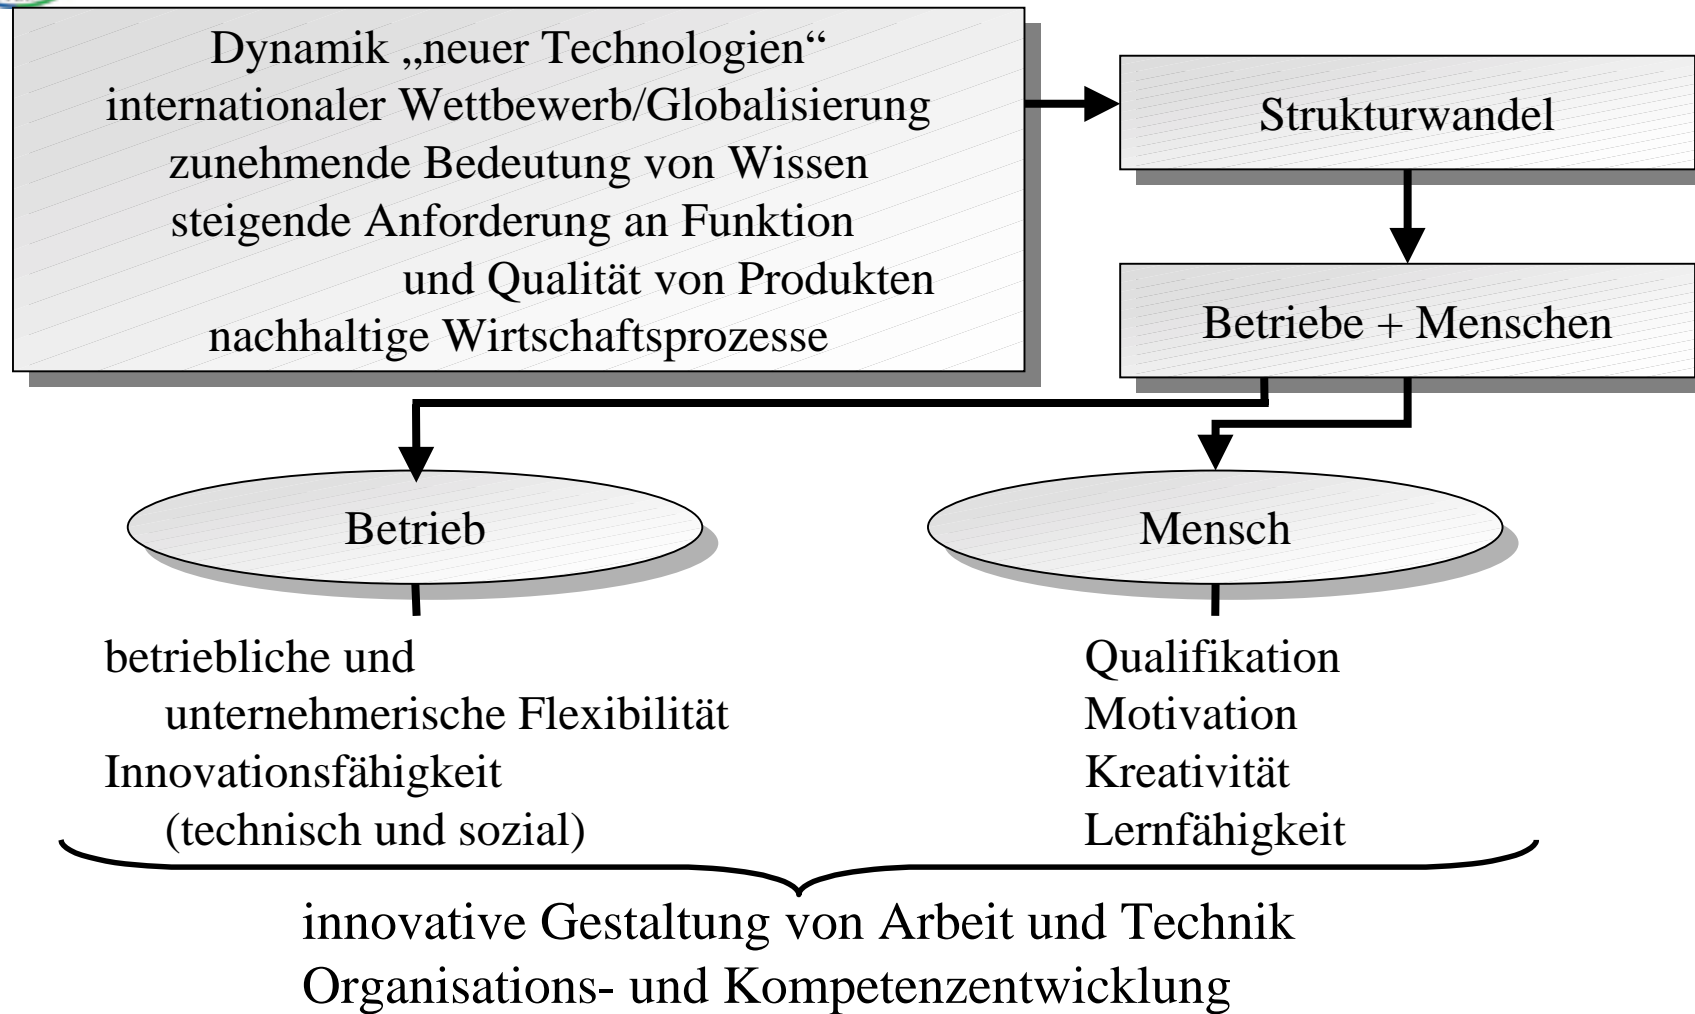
Dynamik „neuer Technologien“
internationaler Wettbewerb/Globalisierung
zunehmende Bedeutung von Wissen
steigende Anforderung an Funktion
und Qualität von Produkten
nachhaltige Wirtschaftsprozesse

Strukturwandel

Betriebe + Menschen

Betrieb

Mensch

betriebliche und
unternehmerische Flexibilität
Innovationsfähigkeit
(technisch und sozial)

Qualifikation
Motivation
Kreativität
Lernfähigkeit

innovative Gestaltung von Arbeit und Technik
Organisations- und Kompetenzentwicklung